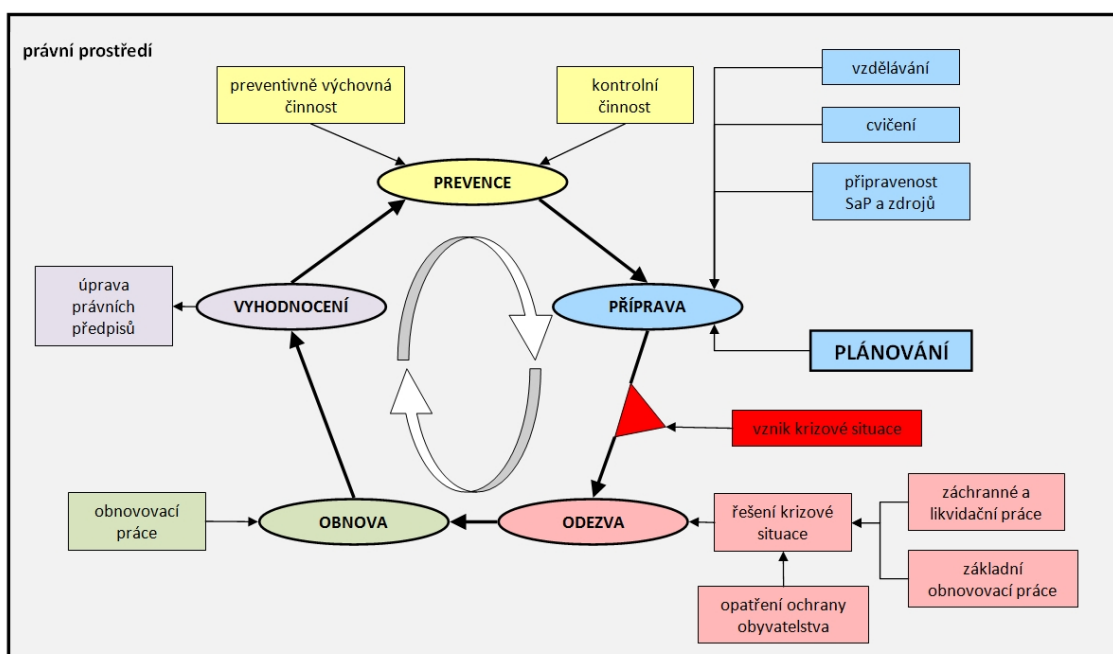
právní prostředí

preventivně výchovná činnost

kontrolní činnost

vzdělávání

cvičení

připravenost SaP a zdrojů

PREVENCE

úprava právních předpisů

VYHODNOCENÍ

PŘÍPRAVA

PLÁNOVÁNÍ

vznik krizové situace

obnovovací práce

OBNOVA

ODEZVA

řešení krizové situace

záchranné a likvidační práce

základní obnovovací práce

opatření ochrany obyvatelstva